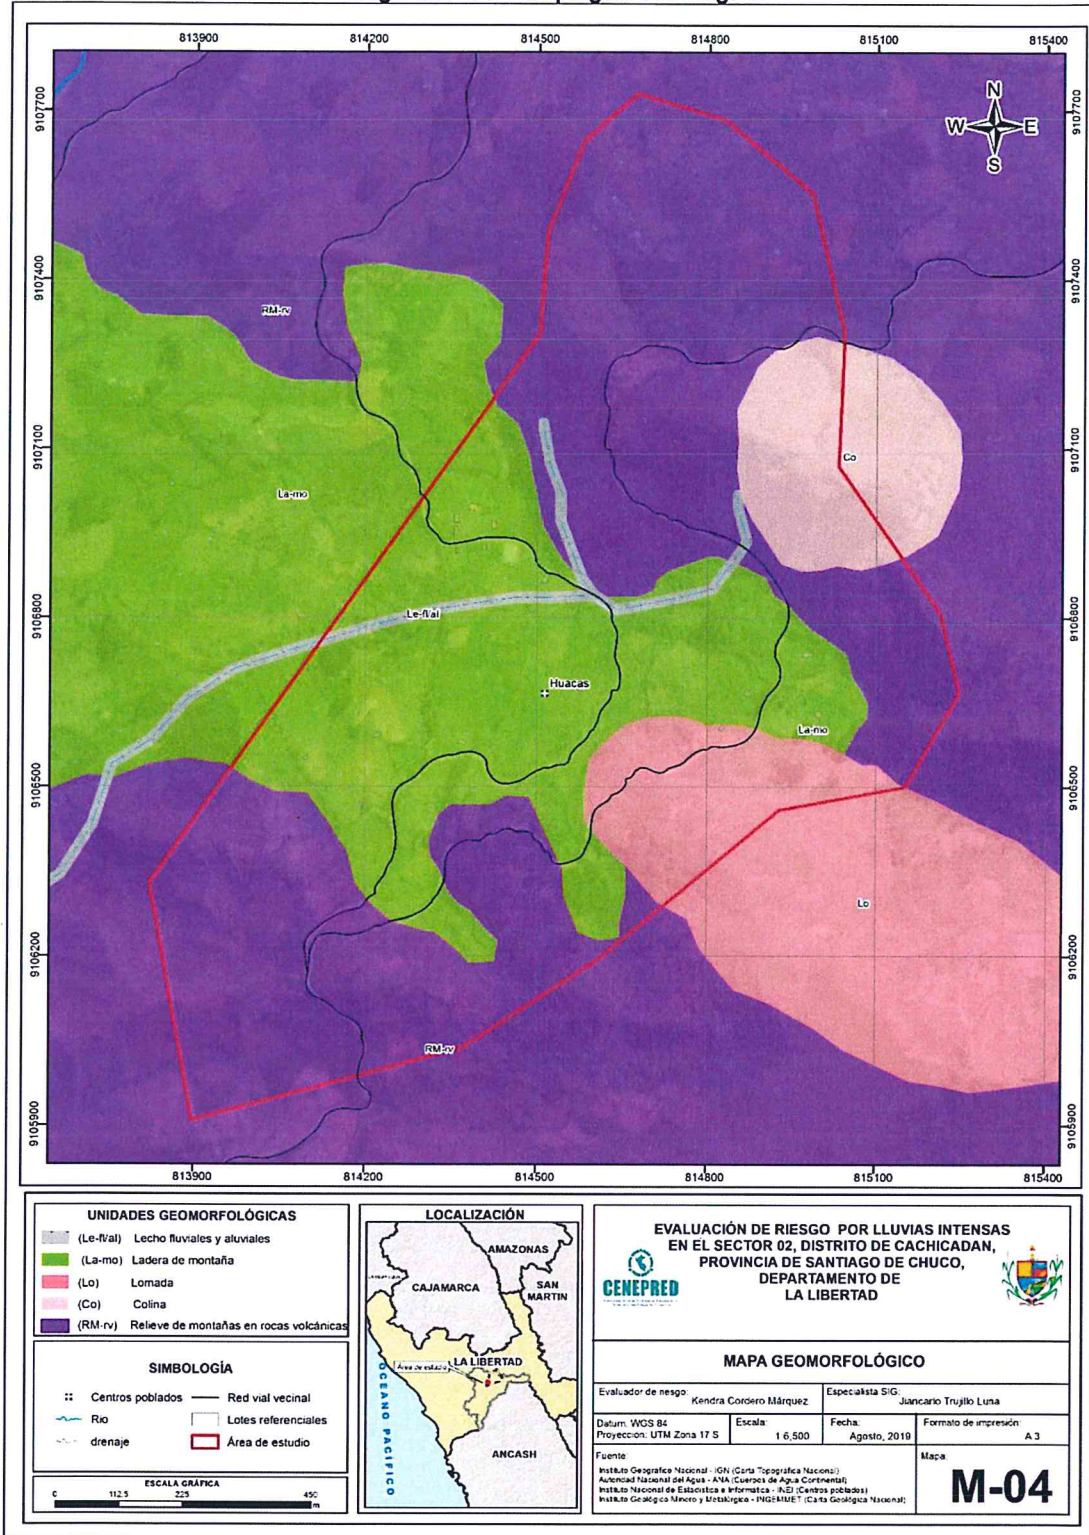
813900 814200 814500 814800 815100 815400

9107700
9107400
9107100
9106800
9106500
9106200
9105900

N
W E
S

RM-rv
La-mo
Co
Le-fl/al
Huacas
La-mo
Lo
RM-rv

813900 814200 814500 814800 815100 815400

UNIDADES GEOMORFOLÓGICAS
(Le-fl/al) Lecho fluviales y aluviales
(La-mo) Ladera de montaña
(Lo) Lomada
(Co) Colina
(RM-rv) Relieve de montañas en rocas volcánicas

SIMBOLOGÍA
Centros poblados
Red vial vecinal
Rio
Lotes referenciales
drenaje
Área de estudio

ESCALA GRÁFICA
0 112.5 225 450 m

LOCALIZACIÓN
AMAZONAS
CAJAMARCA
SAN MARTIN
LA LIBERTAD
Área de estudio
OCEANO PACIFICO
ANCASH

EVALUACIÓN DE RIESGO POR LLUVIAS INTENSAS EN EL SECTOR 02, DISTRITO DE CACHICADAN, PROVINCIA DE SANTIAGO DE CHUCO, DEPARTAMENTO DE LA LIBERTAD

CENEPRED

MAPA GEOMORFOLÓGICO

Evaluador de riesgo: Kendra Cordero Márquez
Especialista SIG: Jiancarlo Trujillo Luna
Datum: WGS 84
Proyeccion: UTM Zona 17 S
Escala: 1:6,500
Fecha: Agosto, 2019
Formato de impresión: A3
Fuente:
Instituto Geografico Nacional - IGN (Carta Topográfica Nacional)
Autoridad Nacional del Agua - ANA (Cuerpos de Agua Continental)
Instituto Nacional de Estadística e Informática - INEI (Centros poblados)
Instituto Geológico Minero y Metalúrgico - INGEMMET (Carta Geológica Nacional)
Mapa:
M-04